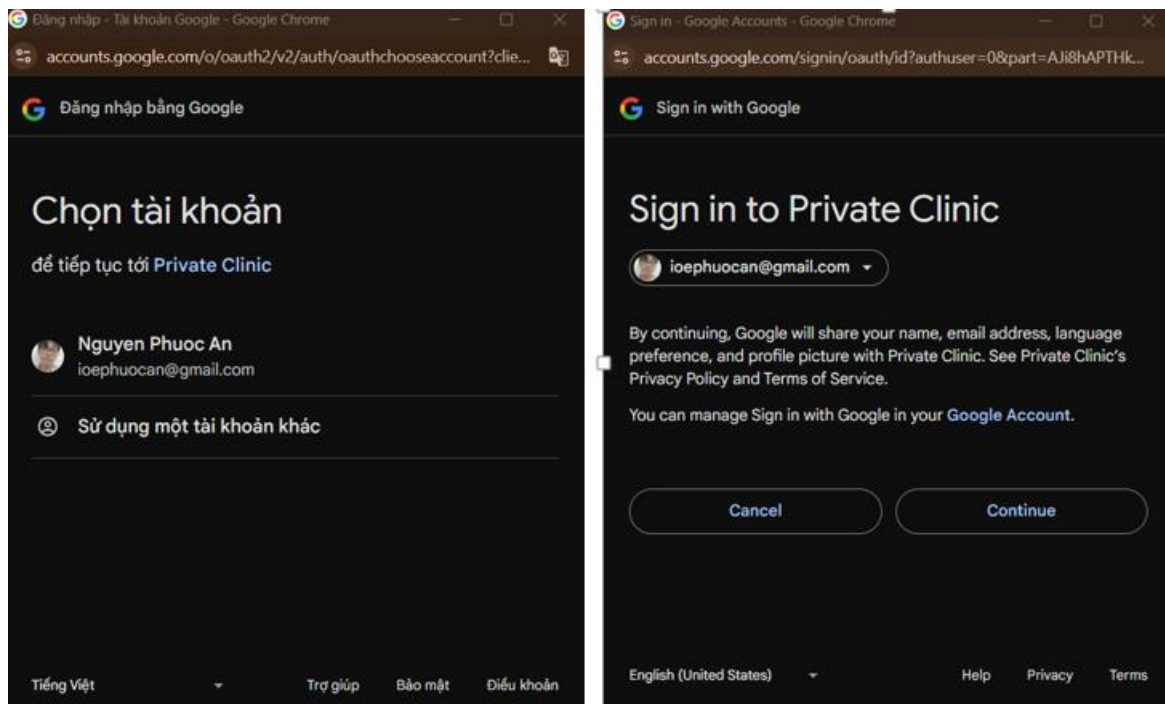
Đăng nhập - Tài khoản Google - Google Chrome

accounts.google.com/o/oauth2/v2/auth/oauthchooseaccount?clie...

Đăng nhập bằng Google

Chọn tài khoản

để tiếp tục tới Private Clinic

Nguyen Phuoc An
ioephuocan@gmail.com

Sử dụng một tài khoản khác

Tiếng Việt

Trợ giúp Bảo mật Điều khoản

Sign in - Google Accounts - Google Chrome

accounts.google.com/signin/oauth/id?authuser=0&part=AJi8hAPTHk...

Sign in with Google

Sign in to Private Clinic

ioephuocan@gmail.com

By continuing, Google will share your name, email address, language preference, and profile picture with Private Clinic. See Private Clinic's Privacy Policy and Terms of Service.

You can manage Sign in with Google in your Google Account.

Cancel

Continue

English (United States)

Help Privacy Terms